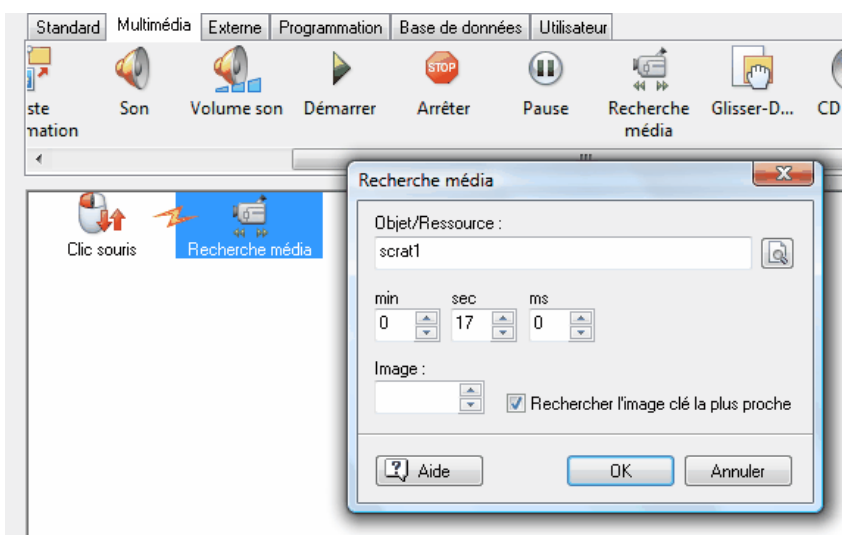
Standard | Multimédia | Externe | Programmation | Base de données | Utilisateur

ste mation | Son | Volume son | Démarrer | STOP Arrêter | Pause | Recherche média | Glisser-D... | CD

Clic souris | Recherche média

Recherche média

Objet/Ressource :
scrat1

min | sec | ms
0 | 17 | 0

Image :

Rechercher l'image clé la plus proche

Aide | OK | Annuler